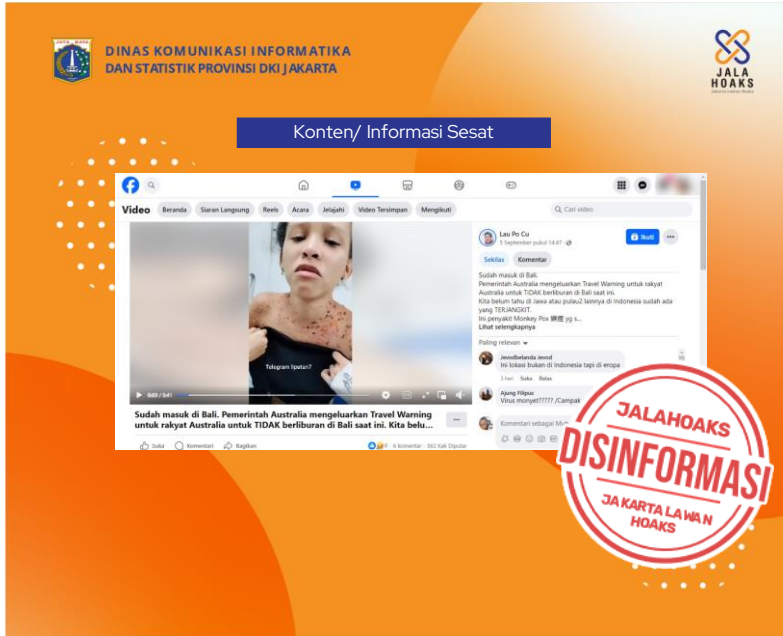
DINAS KOMUNIKASI INFORMATIKA
DAN STATISTIK PROVINSI DKI JAKARTA

JALA HOAKS

Konten/ Informasi Sesat

Video Beranda Siaran Langsung Reels Acara Jelajahi Video Tersimpan Mengikuti

Cari video

Telegram liputan?

0:03 / 0:41

Sudah masuk di Bali. Pemerintah Australia mengeluarkan Travel Warning untuk rakyat Australia untuk TIDAK berliburan di Bali saat ini. Kita belu...

Suka Komentari Bagikan 6 komentar · 362 Kali Diputar

Lau Po Cu
5 September pukul 14.47 ·
Ikuti

Sekilas Komentar

Sudah masuk di Bali.
Pemerintah Australia mengeluarkan Travel Warning untuk rakyat Australia untuk TIDAK berliburan di Bali saat ini.
Kita belum tahu di Jawa atau pulau2 lainnya di Indonesia sudah ada yang TERJANGKIT.
Ini penyakit Monkey Pox 猴痘 yg s...
Lihat selengkapnya

Paling relevan

Jevodbelanda Jevod
Ini lokasi bukan di Indonesia tapi di eropa
3 hari Suka Balas

Ajung Filipus
Virus monyet????? /Campak

Komentari sebagai M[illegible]

JALAHOAKS
DISINFORMASI
JAKARTA LAWAN HOAKS